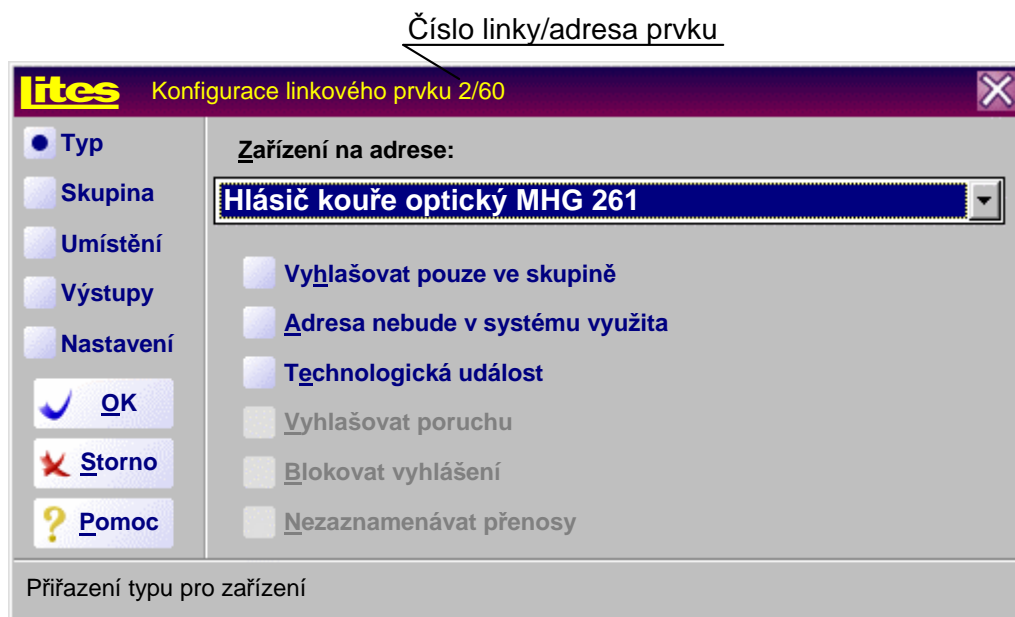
Číslo linky/adresa prvku

lites Konfigurace linkového prvku 2/60

Typ
Skupina
Umístění
Výstupy
Nastavení
OK
Storno
Pomoc

Zařízení na adrese:
Hlásič kouře optický MHG 261

Vyhlašovat pouze ve skupině
Adresa nebude v systému využita
Technologická událost
Vyhlašovat poruchu
Blokovat vyhlášení
Nezaznamenávat přenosy

Přiřazení typu pro zařízení